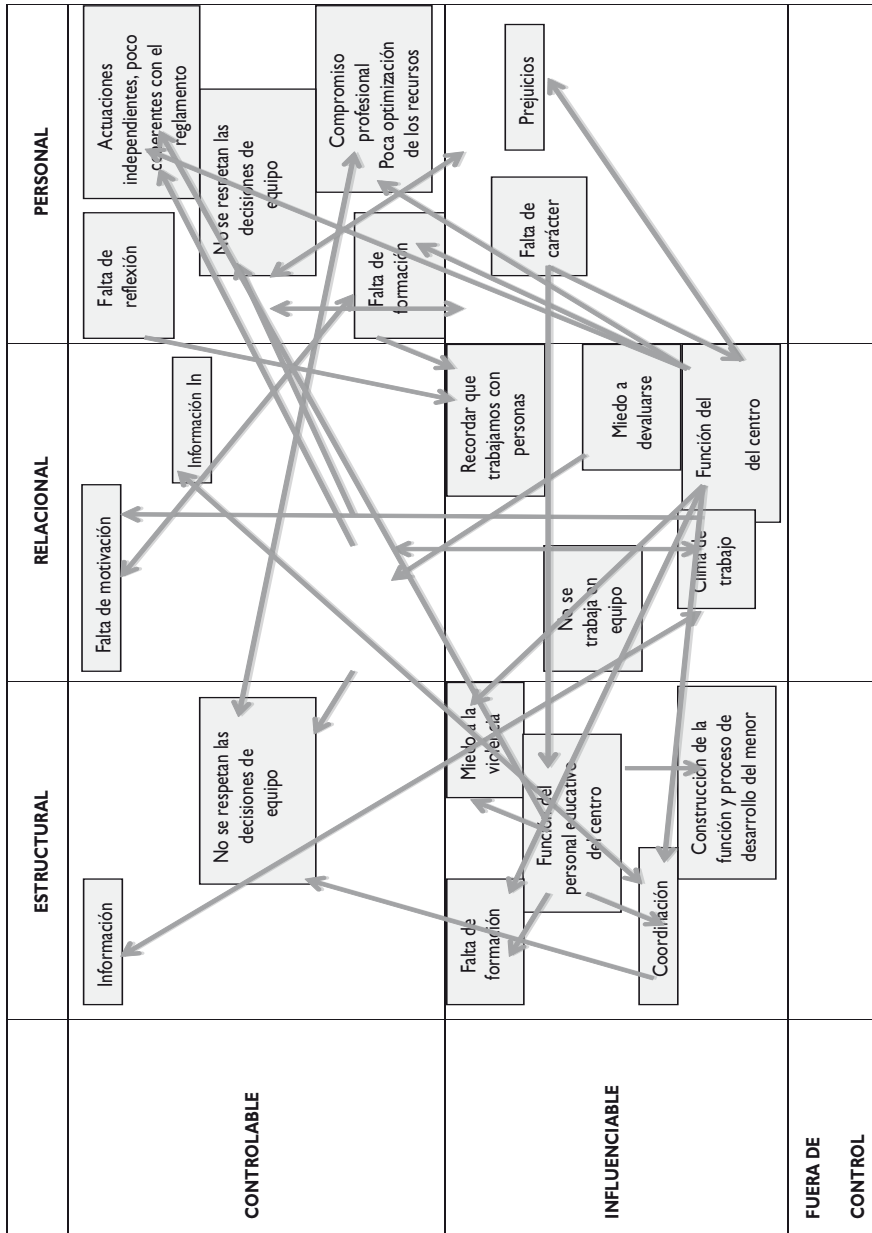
PERSONAL

RELACIONAL

ESTRUCTURAL

CONTROLABLE

INFLUENCIABLE

FUERA DE CONTROL

Actuaciones independientes, poco coherentes con el reglamento

No se respetan las decisiones de equipo

Compromiso profesional Poca optimización de los recursos

Falta de reflexión

Falta de formación

Prejuicios

Falta de carácter

Información In

Falta de motivación

Recordar que trabajamos con personas

Miedo a devaluarse

Función del del centro

Clima de trabajo

No se trabaja en equipo

No se respetan las decisiones de equipo

Información

Miedo a la violencia

Función del personal educativo del centro

Construcción de la función y proceso de desarrollo del menor

Falta de formación

Coordinación